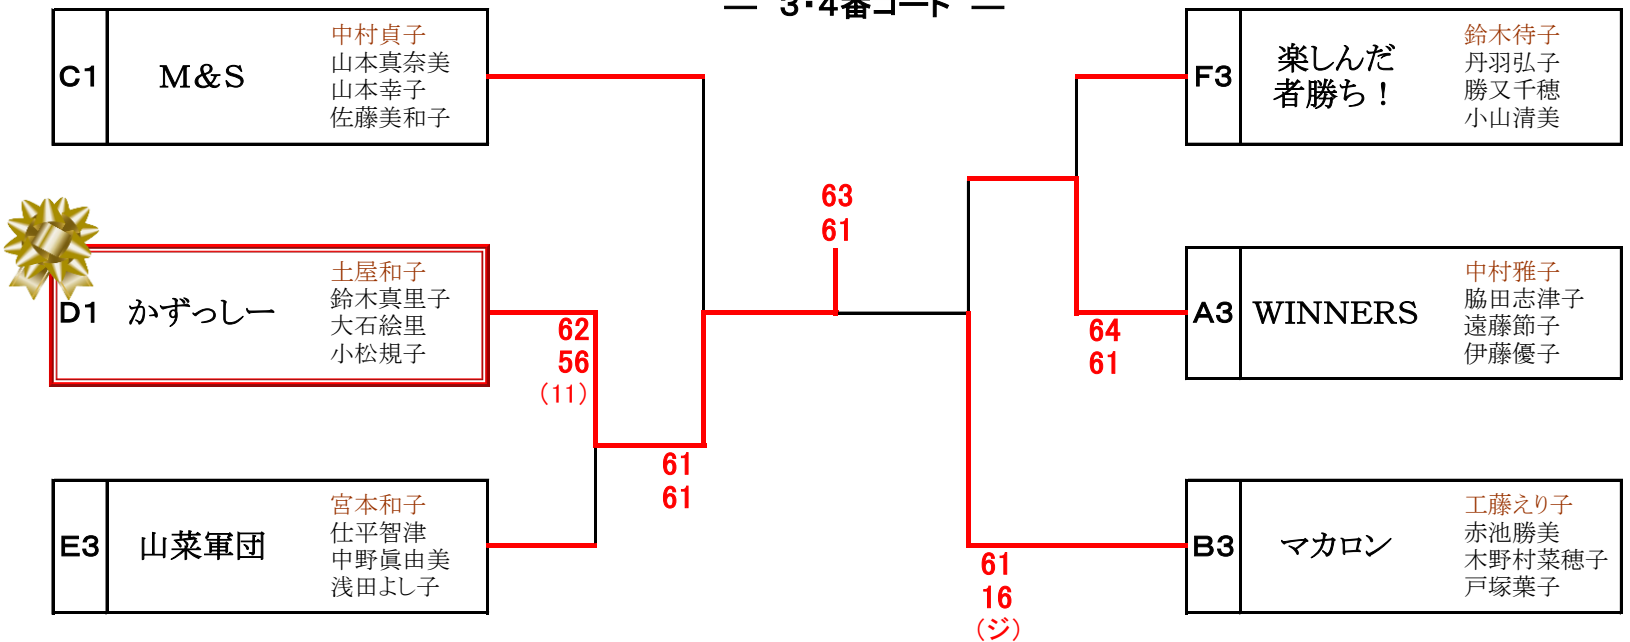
— 3・4番コート —

C1 M&S
中村貞子
山本真奈美
山本幸子
佐藤美和子

D1 かずっしー
土屋和子
鈴木真里子
大石絵里
小松規子

E3 山菜軍団
宮本和子
仕平智津
中野眞由美
浅田よし子

F3 楽しんだ者勝ち！
鈴木待子
丹羽弘子
勝又千穂
小山清美

A3 WINNERS
中村雅子
脇田志津子
遠藤節子
伊藤優子

B3 マカロン
工藤えり子
赤池勝美
木野村菜穂子
戸塚葉子

62
56
(11)

61
61

63
61

64
61

61
16
(ジ)